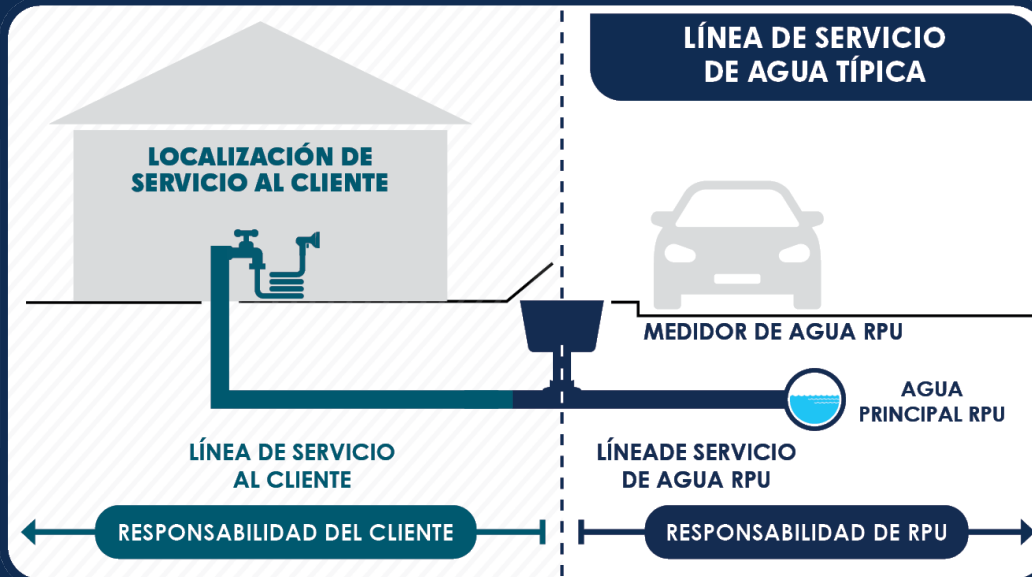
LÍNEA DE SERVICIO DE AGUA TÍPICA

LOCALIZACIÓN DE SERVICIO AL CLIENTE

MEDIDOR DE AGUA RPU

AGUA PRINCIPAL RPU

LÍNEA DE SERVICIO AL CLIENTE

LÍNEADE SERVICIO DE AGUA RPU

RESPONSABILIDAD DEL CLIENTE

RESPONSABILIDAD DE RPU